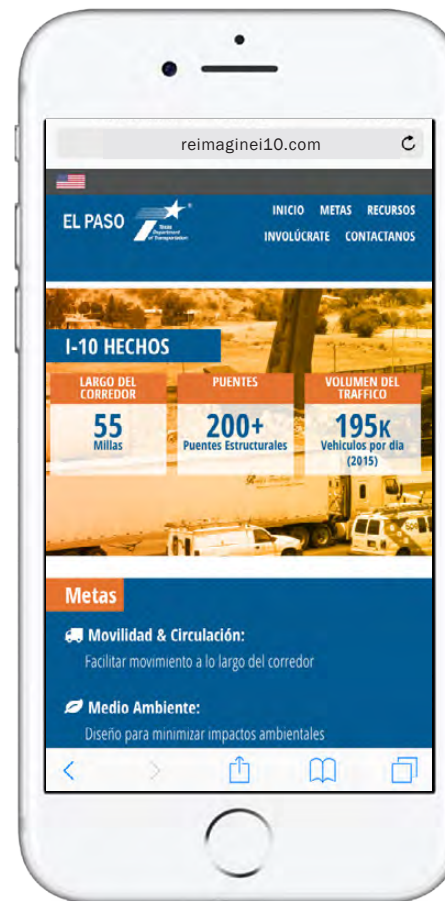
reimaginei10.com

EL PASO Texas Department of Transportation

INICIO METAS RECURSOS
INVOLÚCRATE CONTACTANOS

I-10 HECHOS

| LARGO DEL CORREDOR | PUENTES | VOLUMEN DEL TRAFICO |
|---|---|---|
| 55 Millas | 200+ Puentes Estructurales | 195K Vehiculos por dia (2015) |

Metas

Movilidad & Circulación:
Facilitar movimiento a lo largo del corredor

Medio Ambiente:
Diseño para minimizar impactos ambientales